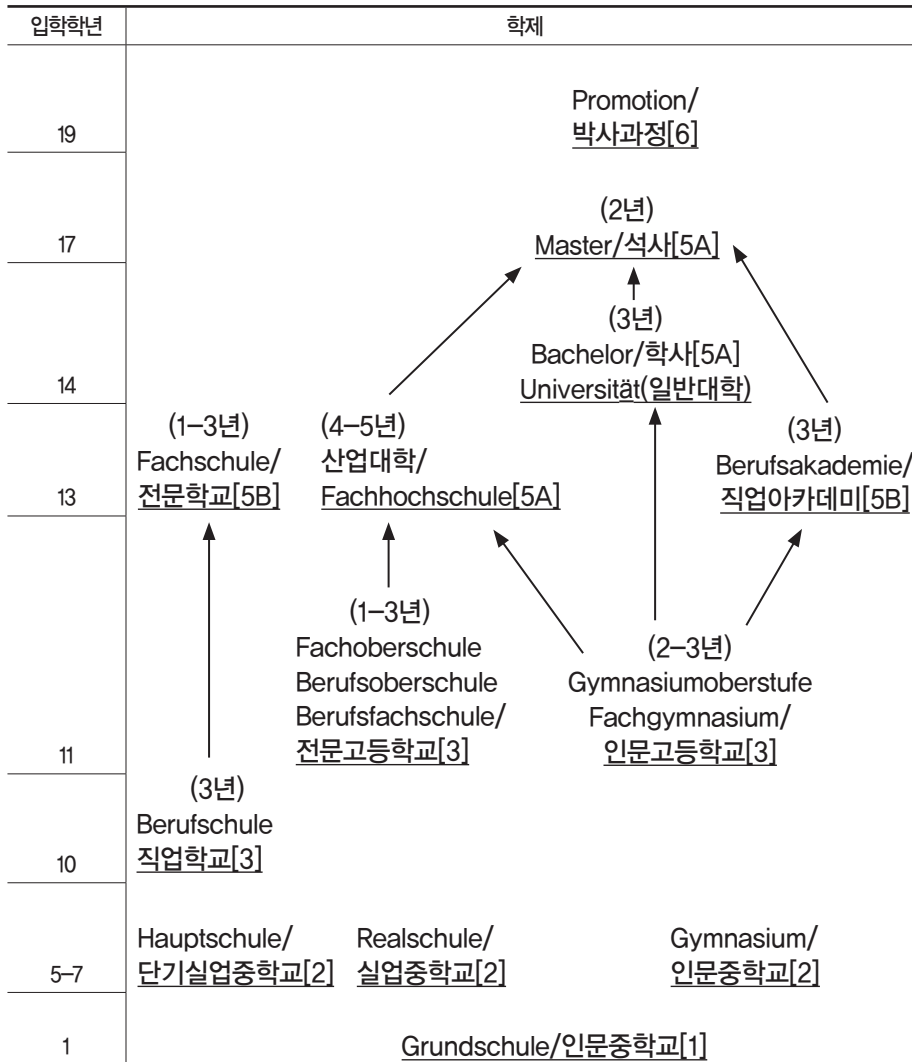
| 입학학년 | 학제 |
|---|---|
| 19 | Promotion/ 박사과정[6] |
| 17 | (2년) Master/석사[5A] |
| 14 | (3년) Bachelor/학사[5A] Universität(일반대학) |
| 13 | (1–3년) Fachschule/ 전문학교[5B] · (4–5년) 산업대학/ Fachhochschule[5A] · (3년) Berufsakademie/ 직업아카데미[5B] |
| 11 | (1–3년) Fachoberschule Berufsoberschule Berufsfachschule/ 전문고등학교[3] · (2–3년) Gymnasiumoberstufe Fachgymnasium/ 인문고등학교[3] |
| 10 | (3년) Berufschule 직업학교[3] |
| 5–7 | Hauptschule/ 단기실업중학교[2] · Realschule/ 실업중학교[2] · Gymnasium/ 인문중학교[2] |
| 1 | Grundschule/인문중학교[1] |